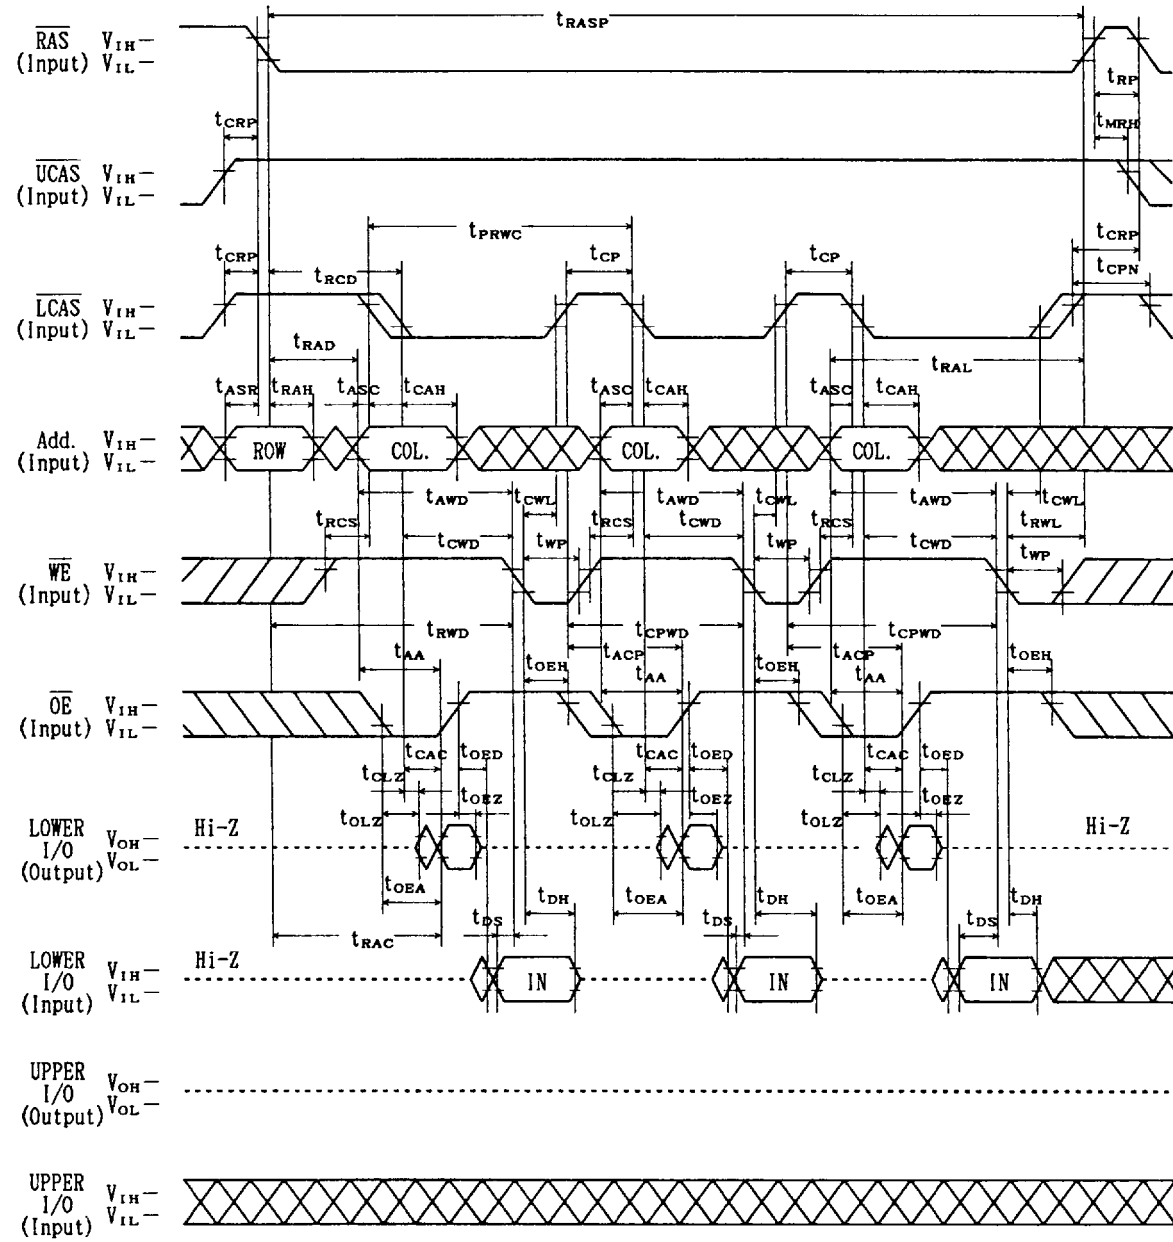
$\overline{RAS}$ $V_{IH}$ – (Input) $V_{IL}$ –

$t_{RASP}$

$t_{RP}$

$t_{CRP}$

$t_{MRH}$

$\overline{UCAS}$ $V_{IH}$ – (Input) $V_{IL}$ –

$t_{PRWC}$

$t_{CRP}$

$t_{CRP}$ $t_{CP}$ $t_{CP}$

$t_{RCD}$

$t_{CPN}$

$\overline{LCAS}$ $V_{IH}$ – (Input) $V_{IL}$ –

$t_{RAD}$

$t_{RAL}$

$t_{ASR}$ $t_{RAH}$ $t_{ASC}$ $t_{CAH}$ $t_{ASC}$ $t_{CAH}$ $t_{ASC}$ $t_{CAH}$

Add. $V_{IH}$ – (Input) $V_{IL}$ –

ROW COL. COL. COL.

$t_{AWD}$ $t_{CWL}$ $t_{AWD}$ $t_{CWL}$ $t_{AWD}$ $t_{CWL}$

$t_{RCS}$ $t_{RCS}$ $t_{CWD}$ $t_{RCS}$ $t_{RWL}$

$t_{CWD}$ $t_{WP}$ $t_{WP}$ $t_{CWD}$ $t_{WP}$

$\overline{WE}$ $V_{IH}$ – (Input) $V_{IL}$ –

$t_{RWD}$ $t_{CPWD}$ $t_{CPWD}$

$t_{AA}$ $t_{OEH}$ $t_{ACP}$ $t_{OEH}$ $t_{ACP}$ $t_{OEH}$

$t_{AA}$ $t_{AA}$

$\overline{OE}$ $V_{IH}$ – (Input) $V_{IL}$ –

$t_{CAC}$ $t_{OED}$ $t_{CAC}$ $t_{OED}$ $t_{CAC}$ $t_{OED}$

$t_{CLZ}$ $t_{CLZ}$ $t_{CLZ}$

$t_{OEZ}$ $t_{OEZ}$ $t_{OEZ}$

$t_{OLZ}$ $t_{OLZ}$ $t_{OLZ}$

LOWER I/O (Output) $V_{OH}$ – $V_{OL}$ –

Hi-Z Hi-Z

$t_{OEA}$ $t_{DH}$ $t_{OEA}$ $t_{DH}$ $t_{OEA}$ $t_{DH}$

$t_{DS}$ $t_{DS}$ $t_{DS}$

$t_{RAC}$

LOWER I/O (Input) $V_{IH}$ – $V_{IL}$ –

Hi-Z

IN IN IN

UPPER I/O (Output) $V_{OH}$ – $V_{OL}$ –

UPPER I/O (Input) $V_{IH}$ – $V_{IL}$ –